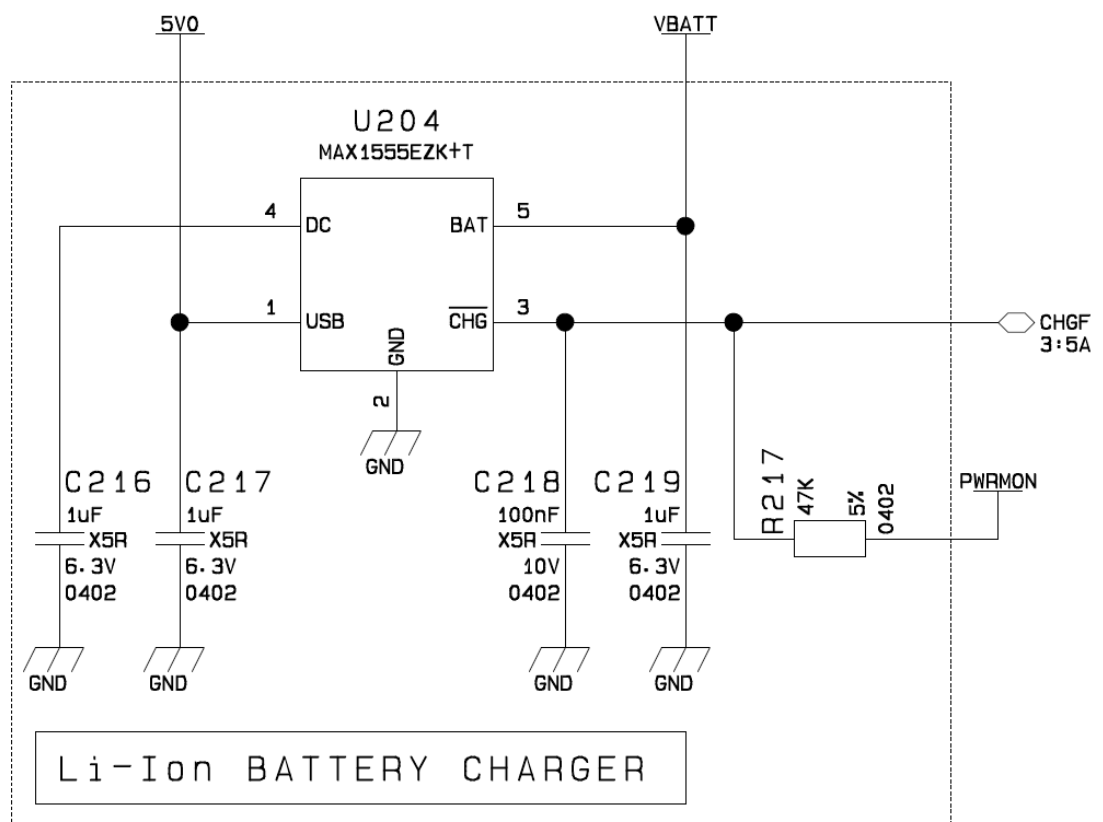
5V0

VBATT

U204
MAX1555EZK+T

4 DC
BAT 5
1 USB
$\overline{CHG}$ 3
GND
2
GND

CHGF
3:5A

C216
1uF
X5R
6.3V
0402

C217
1uF
X5R
6.3V
0402

C218
100nF
X5R
10V
0402

C219
1uF
X5R
6.3V
0402

R217
47K
5%
0402

PWRMON

GND
GND
GND
GND

Li-Ion BATTERY CHARGER